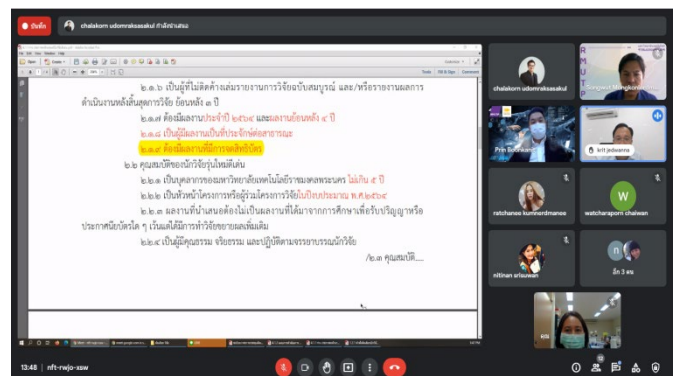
บันทึก chalakorn udomraksasakul กำลังนำเสนอ

๒.๑.๖ เป็นผู้ที่ไม่ติดค้างส่งรายงานการวิจัยฉบับสมบูรณ์ และ/หรือรายงานผลการดำเนินงานหลังสิ้นสุดการวิจัย ย้อนหลัง ๓ ปี

๒.๑.๗ ต้องมีผลงานประจำปี ๒๕๖๔ และผลงานย้อนหลัง ๕ ปี

๒.๑.๘ เป็นผู้มีผลงานเป็นที่ประจักษ์ต่อสาธารณะ

๒.๑.๙ ต้องมีผลงานที่มีการจดสิทธิบัตร

๒.๒ คุณสมบัติของนักวิจัยรุ่นใหม่ดีเด่น

๒.๒.๑ เป็นบุคลากรของมหาวิทยาลัยเทคโนโลยีราชมงคลพระนคร ไม่เกิน ๕ ปี

๒.๒.๒ เป็นหัวหน้าโครงการหรือผู้ร่วมโครงการวิจัยในปีงบประมาณ พ.ศ.๒๕๖๔

๒.๒.๓ ผลงานที่นำเสนอต้องไม่เป็นผลงานที่ได้มาจากการศึกษาเพื่อรับปริญญาหรือประกาศนียบัตรใด ๆ เว้นแต่ได้มีการทำวิจัยขยายผลเพิ่มเติม

๒.๒.๔ เป็นผู้มีคุณธรรม จริยธรรม และปฏิบัติตามจรรยาบรรณนักวิจัย

/๒.๓ คุณสมบัติ....

chalakorn udomraksasakul

Prin Boonkanit

arit jedwanna

ratchaneo kumnerdmanee

W
watcharaporn chaiwan

n
nitinan srisuwan

อีก 3 คน

13:48 | nft-rwjo-xsw